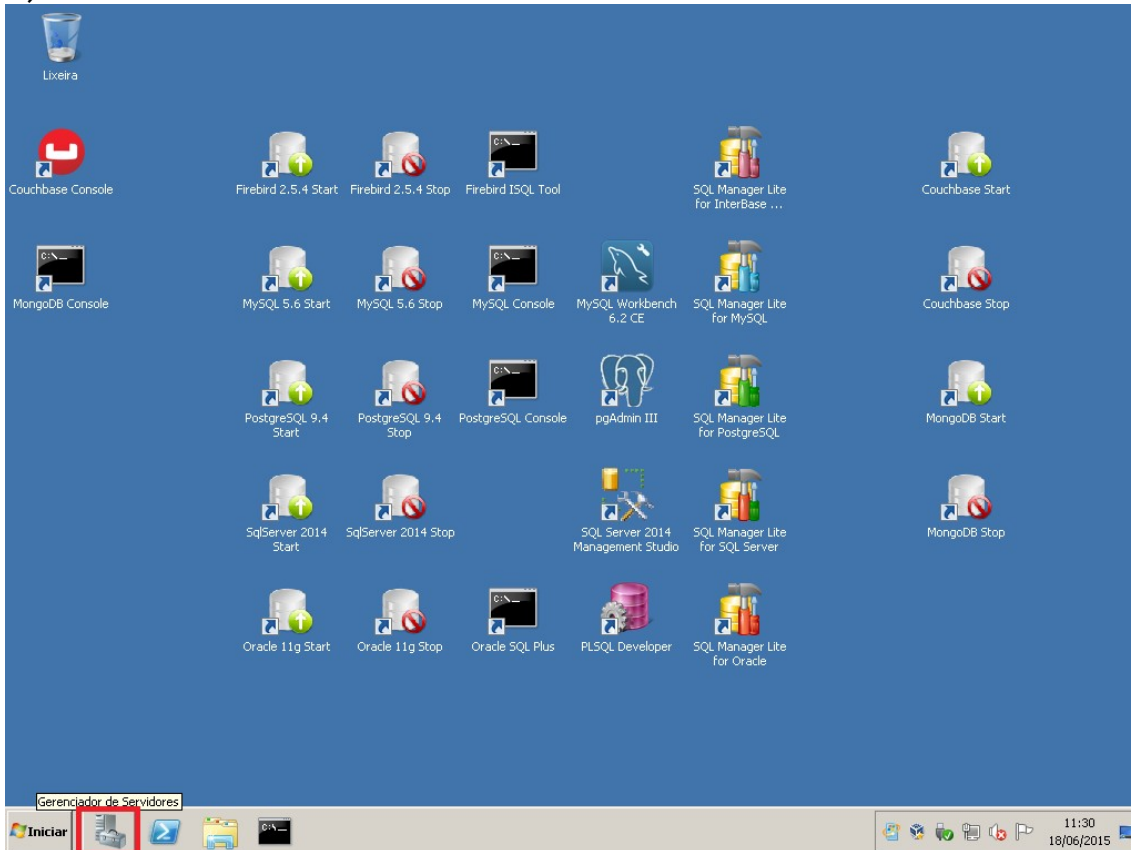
Lixeira

Couchbase Console

Firebird 2.5.4 Start

Firebird 2.5.4 Stop

Firebird ISQL Tool

SQL Manager Lite for InterBase ...

Couchbase Start

MongoDB Console

MySQL 5.6 Start

MySQL 5.6 Stop

MySQL Console

MySQL Workbench 6.2 CE

SQL Manager Lite for MySQL

Couchbase Stop

PostgreSQL 9.4 Start

PostgreSQL 9.4 Stop

PostgreSQL Console

pgAdmin III

SQL Manager Lite for PostgreSQL

MongoDB Start

SqlServer 2014 Start

SqlServer 2014 Stop

SQL Server 2014 Management Studio

SQL Manager Lite for SQL Server

MongoDB Stop

Oracle 11g Start

Oracle 11g Stop

Oracle SQL Plus

PLSQL Developer

SQL Manager Lite for Oracle

Gerenciador de Servidores

Iniciar

11:30
18/06/2015